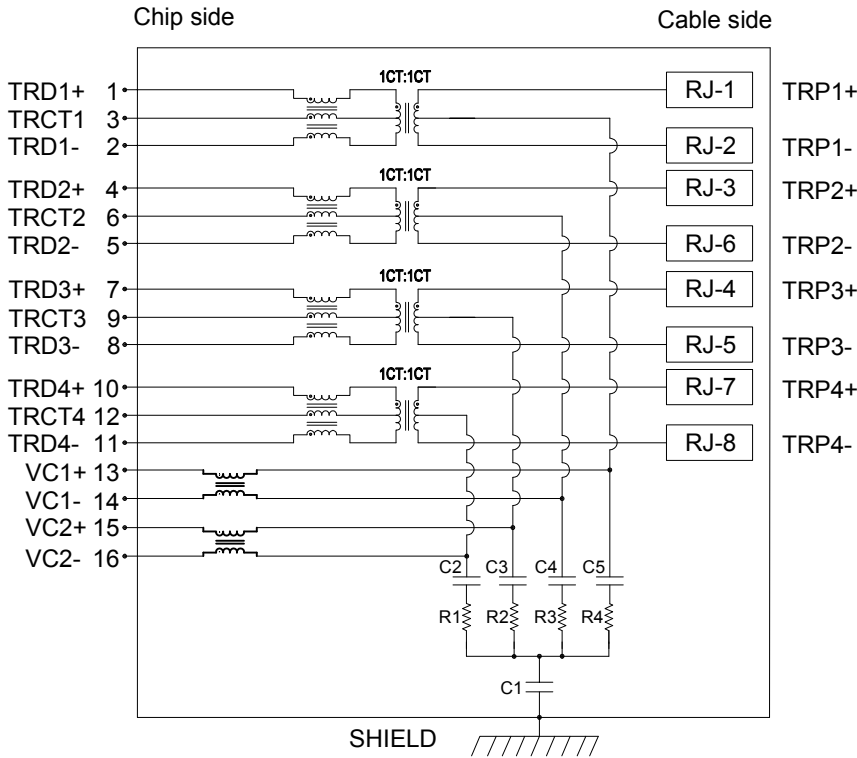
Chip side

Cable side

TRD1+ 1
TRCT1 3
TRD1- 2
TRD2+ 4
TRCT2 6
TRD2- 5
TRD3+ 7
TRCT3 9
TRD3- 8
TRD4+ 10
TRCT4 12
TRD4- 11
VC1+ 13
VC1- 14
VC2+ 15
VC2- 16

1CT:1CT
1CT:1CT
1CT:1CT
1CT:1CT

RJ-1
RJ-2
RJ-3
RJ-6
RJ-4
RJ-5
RJ-7
RJ-8

TRP1+
TRP1-
TRP2+
TRP2-
TRP3+
TRP3-
TRP4+
TRP4-

C2
C3
C4
C5
R1
R2
R3
R4
C1

SHIELD